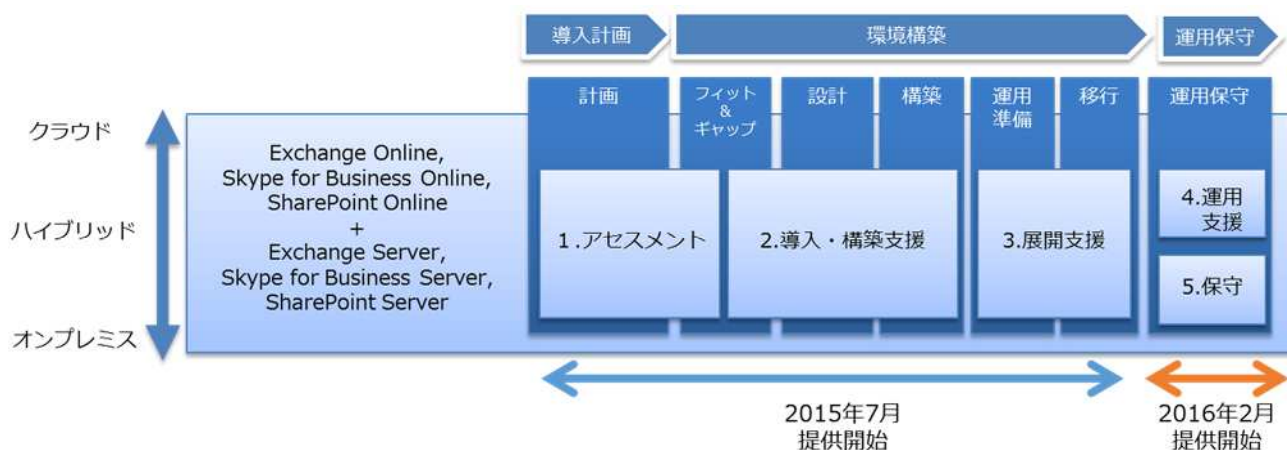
導入計画

環境構築

運用保守

計画

フィット & ギャップ

設計

構築

運用準備

移行

運用保守

クラウド

ハイブリッド

オンプレミス

Exchange Online, Skype for Business Online, SharePoint Online + Exchange Server, Skype for Business Server, SharePoint Server

1.アセスメント

2.導入・構築支援

3.展開支援

4.運用支援

5.保守

2015年7月 提供開始

2016年2月 提供開始